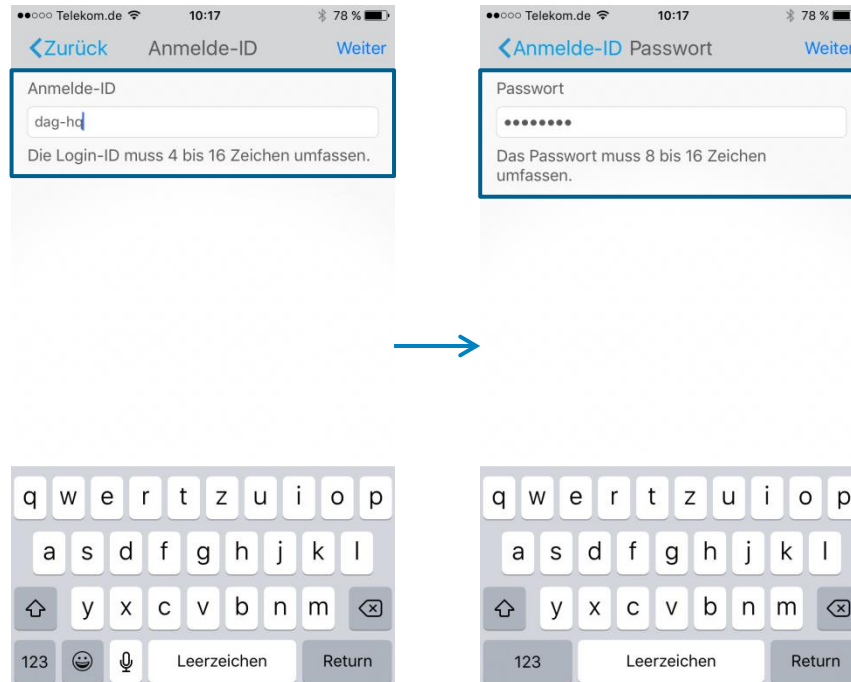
●●○○○ Telekom.de 10:17 78 %

Zurück Anmelde-ID Weiter

Anmelde-ID

dag-hq

Die Login-ID muss 4 bis 16 Zeichen umfassen.

q w e r t z u i o p
a s d f g h j k l
y x c v b n m
123 Leerzeichen Return

●●○○○ Telekom.de 10:17 78 %

Anmelde-ID Passwort Weiter

Passwort

••••••••

Das Passwort muss 8 bis 16 Zeichen umfassen.

q w e r t z u i o p
a s d f g h j k l
y x c v b n m
123 Leerzeichen Return